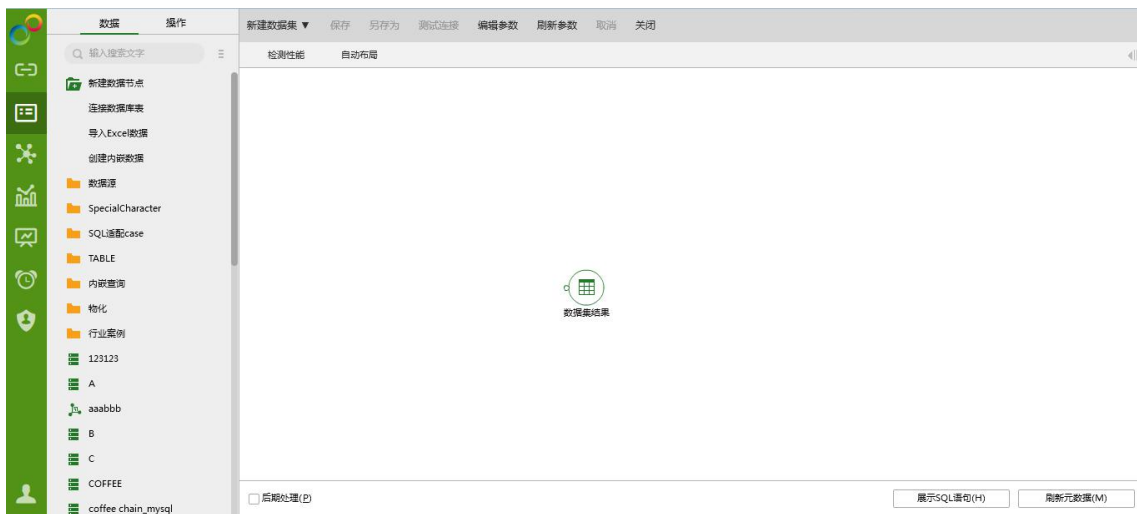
数据 操作

输入搜索文字

新建数据节点
连接数据库表
导入Excel数据
创建内嵌数据
数据源
SpecialCharacter
SQL适配case
TABLE
内嵌查询
物化
行业案例
123123
A
aaabbb
B
C
COFFEE
coffee chain_mysql

新建数据集 ▼ 保存 另存为 测试连接 编辑参数 刷新参数 取消 关闭

检测性能 自动布局

数据集结果

后期处理(P)

展示SQL语句(H) 刷新元数据(M)